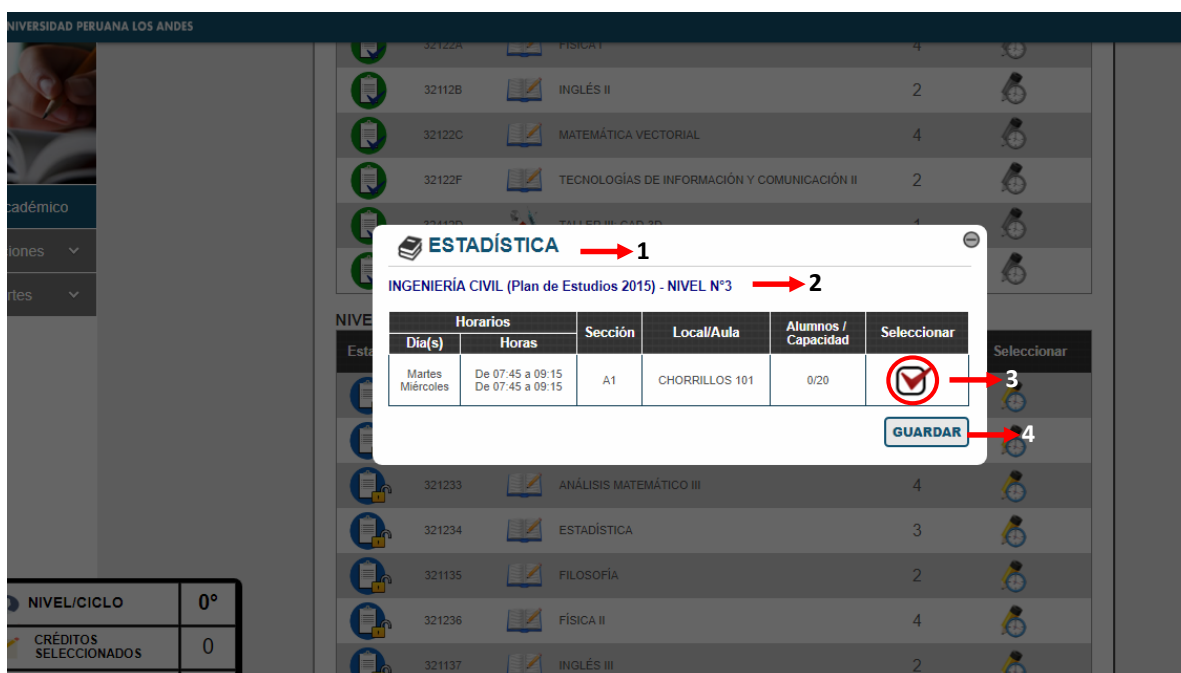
NIVERSIDAD PERUANA LOS ANDES

cadémico
iones
rtes

32122A FÍSICA I 4
32112B INGLÉS II 2
32122C MATEMÁTICA VECTORIAL 4
32122F TECNOLOGÍAS DE INFORMACIÓN Y COMUNICACIÓN II 2
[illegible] TALLER III: CAD 3D 1

ESTADÍSTICA 1

INGENIERÍA CIVIL (Plan de Estudios 2015) - NIVEL N°3 2

| Horarios | | Sección | Local/Aula | Alumnos / Capacidad | Seleccionar |
|---|---|---|---|---|---|
| Día(s) | Horas | | | | |
| Martes Miércoles | De 07:45 a 09:15 De 07:45 a 09:15 | A1 | CHORRILLOS 101 | 0/20 | |

3

GUARDAR 4

NIVE
Esta
Seleccionar

321233 ANÁLISIS MATEMÁTICO III 4
321234 ESTADÍSTICA 3
321135 FILOSOFÍA 2
321236 FÍSICA II 4
321137 INGLÉS III 2

| NIVEL/CICLO | 0° |
|---|---|
| CRÉDITOS SELECCIONADOS | 0 |